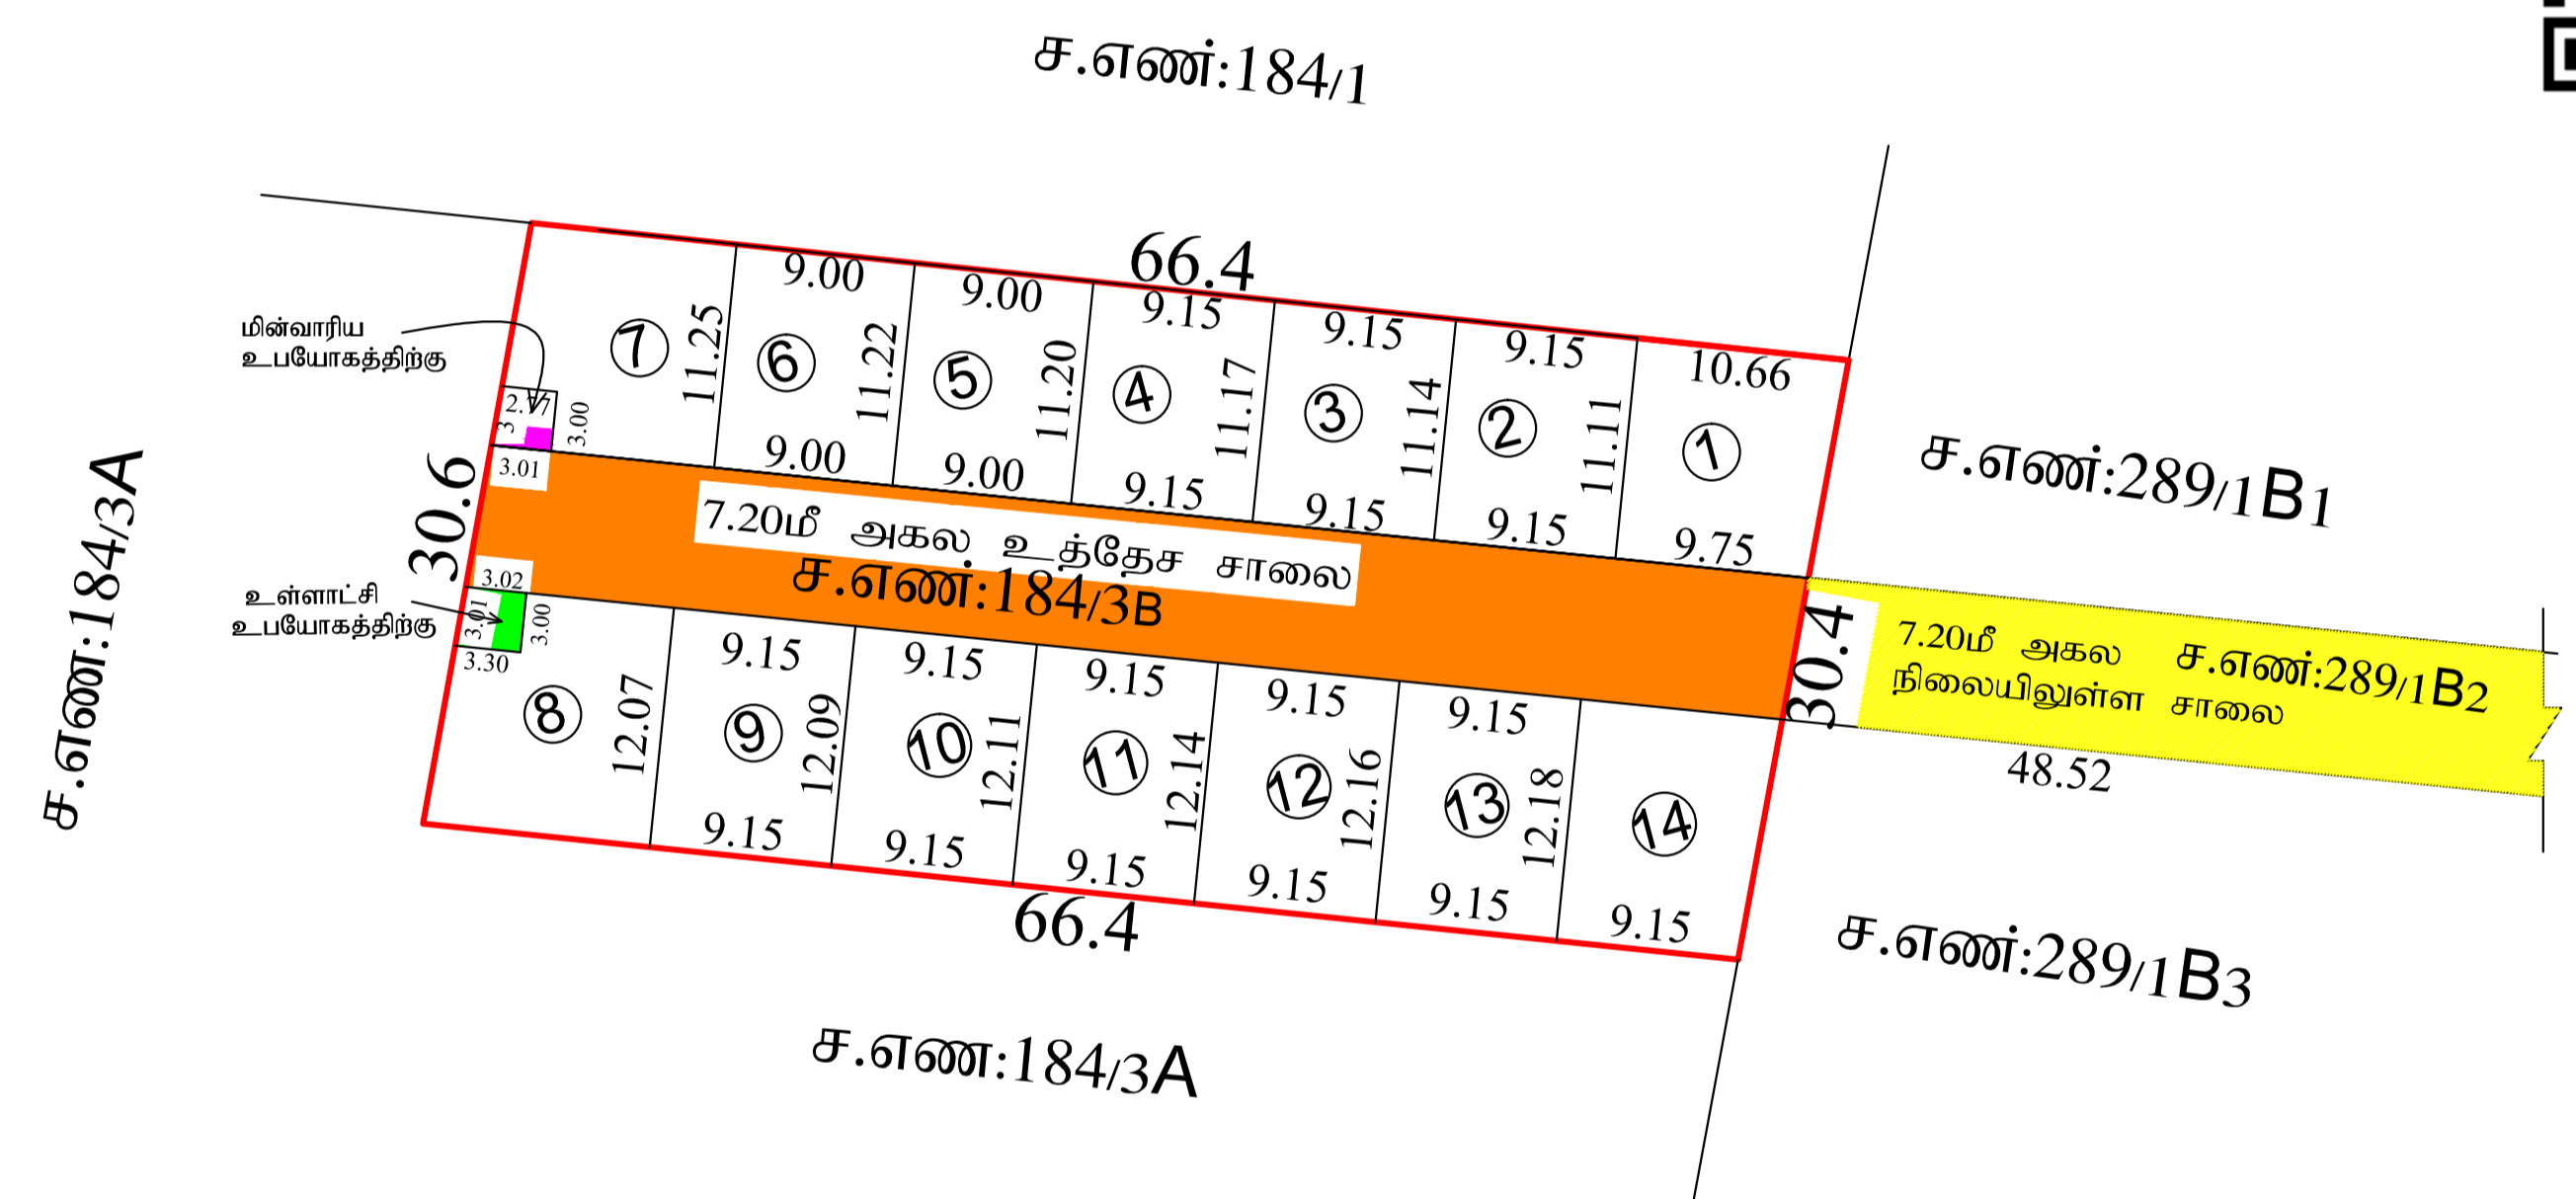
ச.எண்:184/1

66.4

9.00 9.00 9.15 9.15 9.15 10.66

⑦ 11.25 ⑥ 11.22 ⑤ 11.20 ④ 11.17 ③ 11.14 ② 11.11 ①

9.00 9.00 9.15 9.15 9.15 9.75

மின்வாரிய உபயோகத்திற்கு

2.77 3 3.00

3.01

30.6

7.20மீ அகல உத்தேச சாலை

ச.எண்:184/3B

ச.எண்:289/1B1

ச.எண்:184/3A

உள்ளாட்சி உபயோகத்திற்கு

3.02 3.01 3.00 3.30

9.15 9.15 9.15 9.15 9.15

⑧ 12.07 ⑨ 12.09 ⑩ 12.11 ⑪ 12.14 ⑫ 12.16 ⑬ 12.18 ⑭

9.15 9.15 9.15 9.15 9.15 9.15

66.4

30.4

7.20மீ அகல நிலையிலுள்ள சாலை ச.எண்:289/1B2

48.52

ச.எண்:289/1B3

ச.எண:184/3A